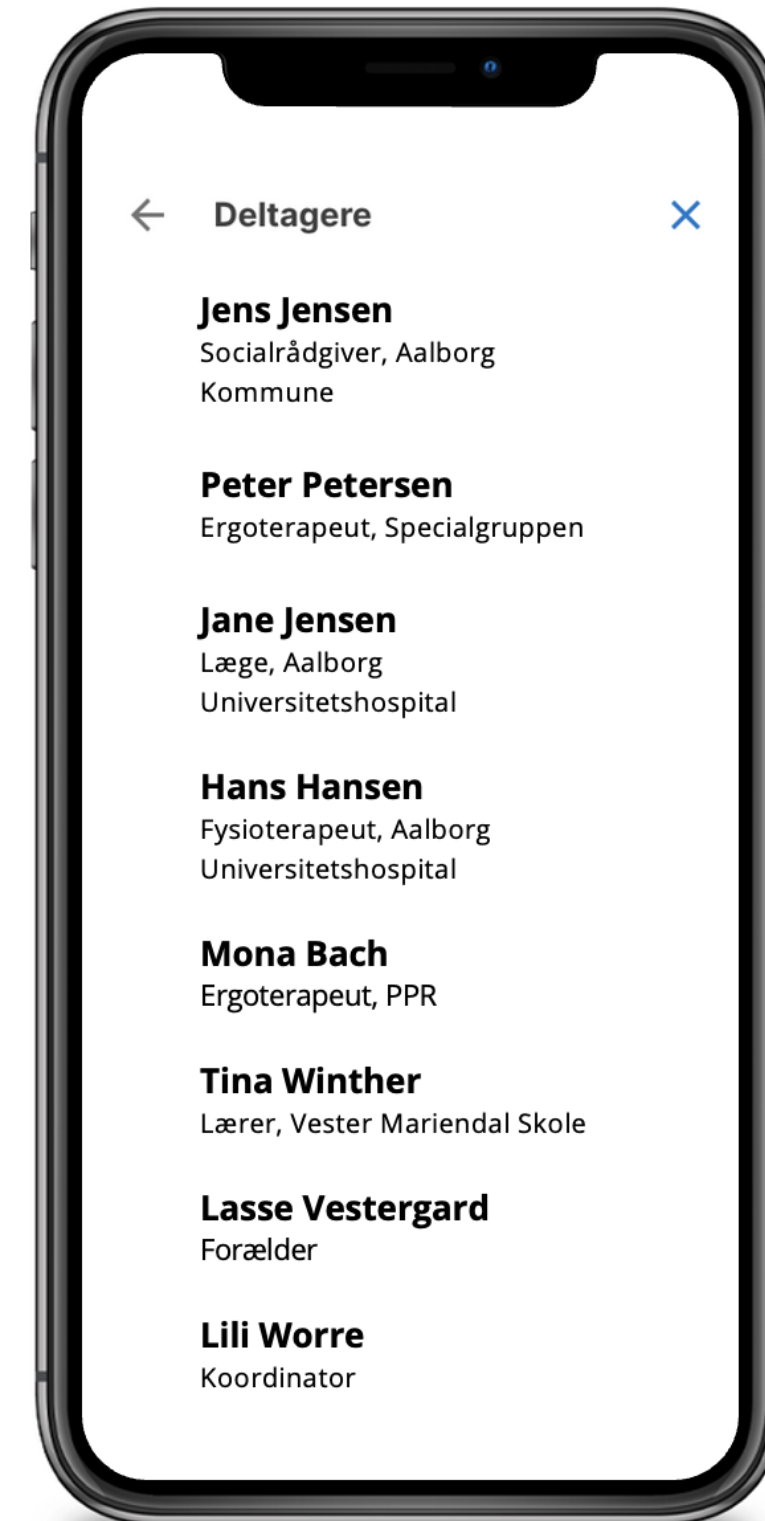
← Deltagere ×

Jens Jensen
Socialrådgiver, Aalborg Kommune

Peter Petersen
Ergoterapeut, Specialgruppen

Jane Jensen
Læge, Aalborg Universitetshospital

Hans Hansen
Fysioterapeut, Aalborg Universitetshospital

Mona Bach
Ergoterapeut, PPR

Tina Winther
Lærer, Vester Mariendal Skole

Lasse Vestergard
Forælder

Lili Worre
Koordinator